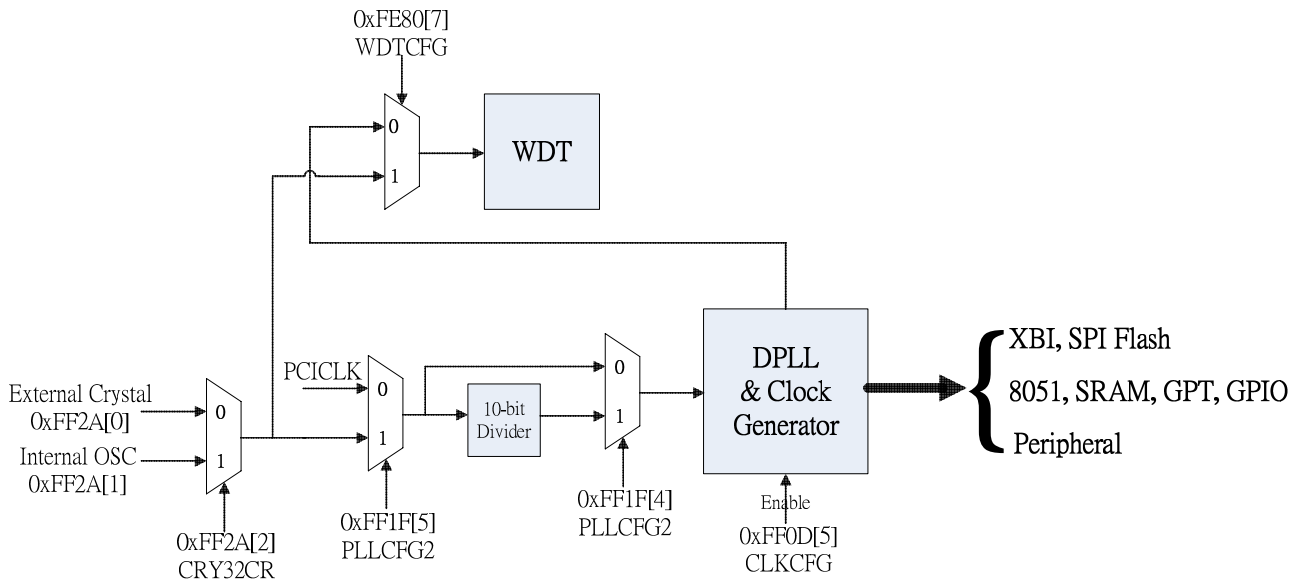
0xFE80[7]
WDTCFG

0
1

WDT

PCICLK

0
1

0
1

10-bit Divider

DPLL
& Clock
Generator

XBI, SPI Flash
8051, SRAM, GPT, GPIO
Peripheral

External Crystal
0xFF2A[0]
Internal OSC
0xFF2A[1]

0
1

0xFF2A[2]
CRY32CR

0xFF1F[5]
PLLCFG2

0xFF1F[4]
PLLCFG2

Enable
0xFF0D[5]
CLKCFG